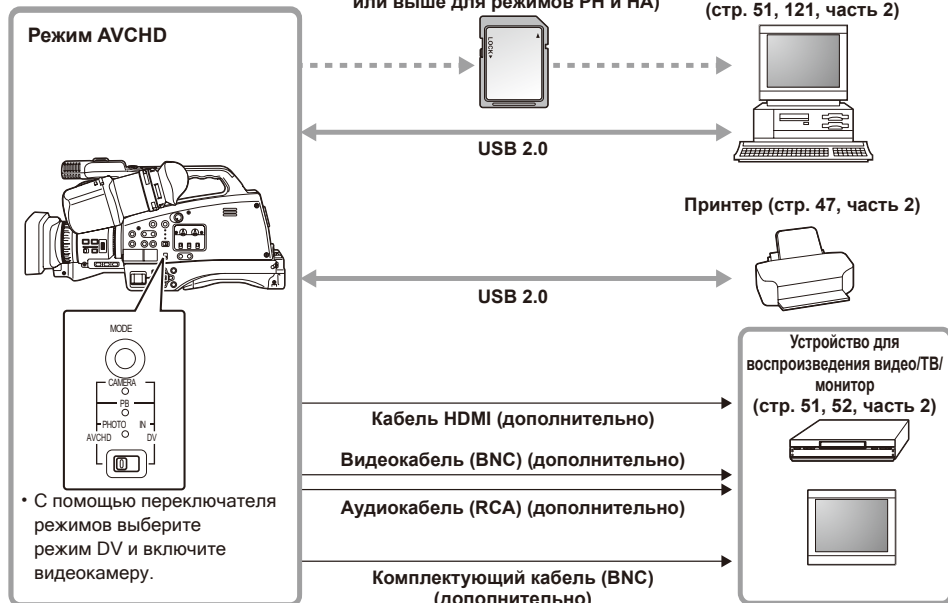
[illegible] или выше для режимов PH и HA)

(стр. 51, 121, часть 2)

Режим AVCHD

LOCK

USB 2.0

Принтер (стр. 47, часть 2)

USB 2.0

MODE

CAMERA

PB

PHOTO IN

AVCHD DV

Устройство для воспроизведения видео/ТВ/монитор (стр. 51, 52, часть 2)

Кабель HDMI (дополнительно)

Видеокабель (BNC) (дополнительно)

Аудиокабель (RCA) (дополнительно)

Комплектующий кабель (BNC) (дополнительно)

• С помощью переключателя режимов выберите режим DV и включите видеокамеру.